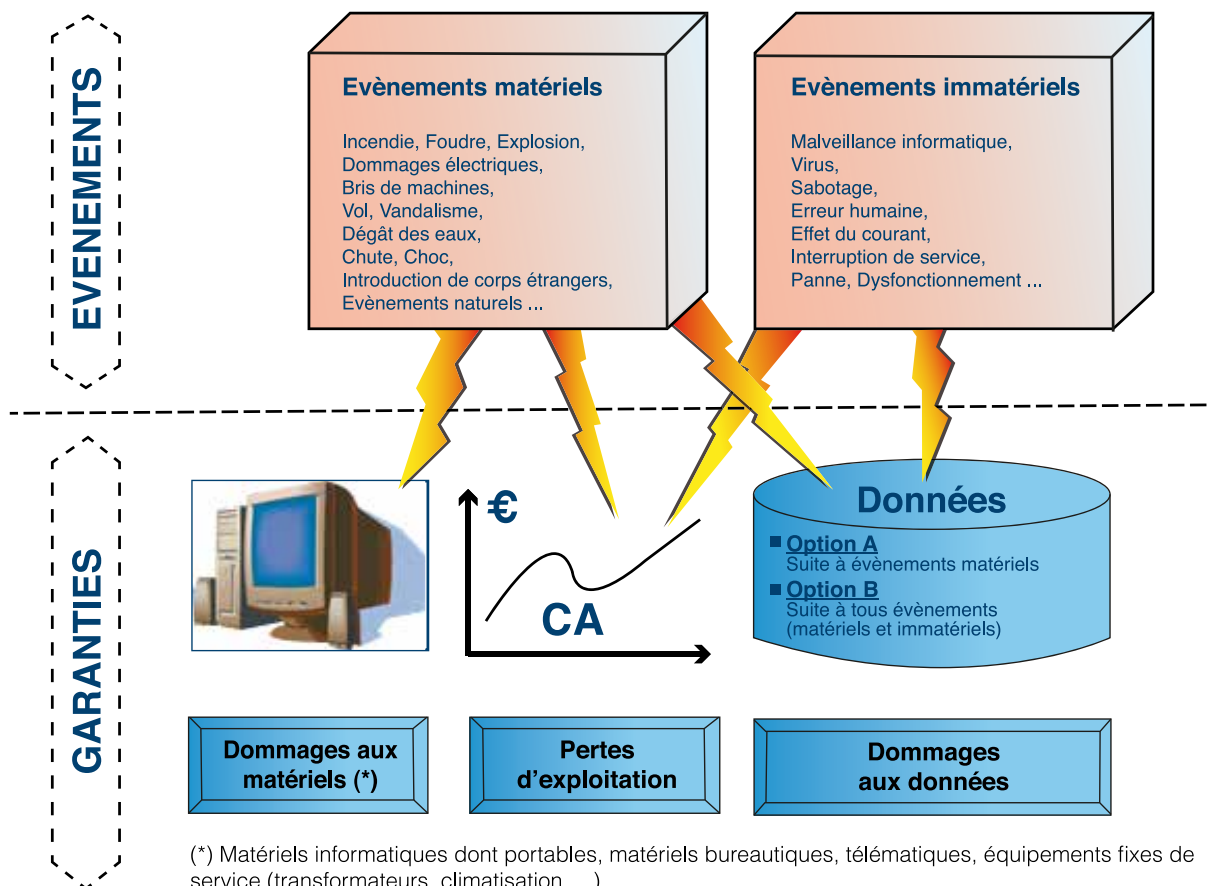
EVENEMENTS

Evènements matériels

Incendie, Foudre, Explosion,
Dommages électriques,
Bris de machines,
Vol, Vandalisme,
Dégât des eaux,
Chute, Choc,
Introduction de corps étrangers,
Evènements naturels ...

Evènements immatériels

Malveillance informatique,
Virus,
Sabotage,
Erreur humaine,
Effet du courant,
Interruption de service,
Panne, Dysfonctionnement ...

GARANTIES

€

CA

Données

Option A
Suite à évènements matériels

Option B
Suite à tous évènements (matériels et immatériels)

Dommages aux matériels (*)

Pertes d'exploitation

Dommages aux données

(*) Matériels informatiques dont portables, matériels bureautiques, télématiques, équipements fixes de service (transformateurs, climatisation, ...)